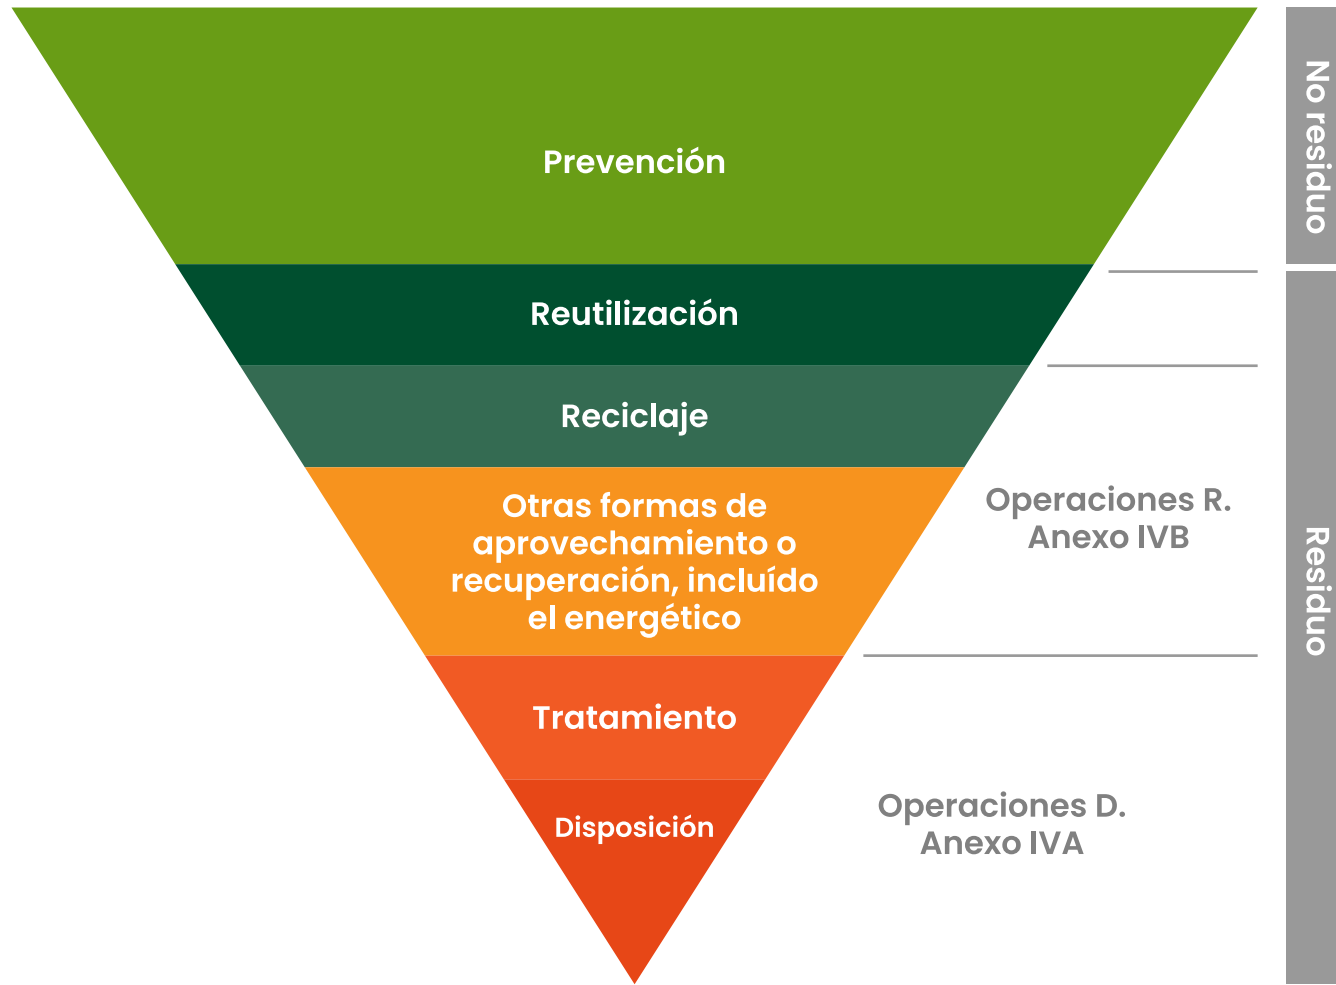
Prevención

Reutilización

Reciclaje

Otras formas de aprovechamiento o recuperación, incluído el energético

Tratamiento

Disposición

Operaciones R. Anexo IVB

Operaciones D. Anexo IVA

No residuo

Residuo